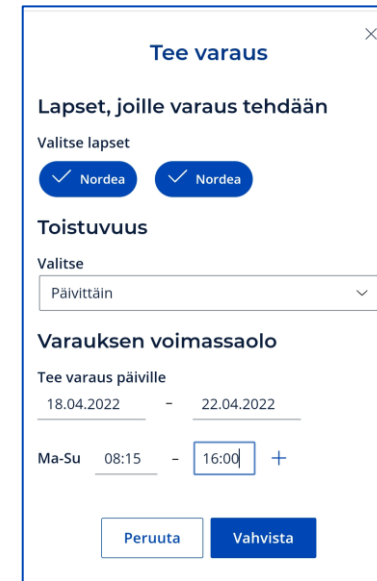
×

Tee varaus

Lapset, joille varaus tehdään

Valitse lapset

Nordea Nordea

Toistuvuus

Valitse

Päivittäin

Varauksen voimassaolo

Tee varaus päiville

18.04.2022 - 22.04.2022

Ma-Su 08:15 - 16:00 +

Peruuta Vahvista